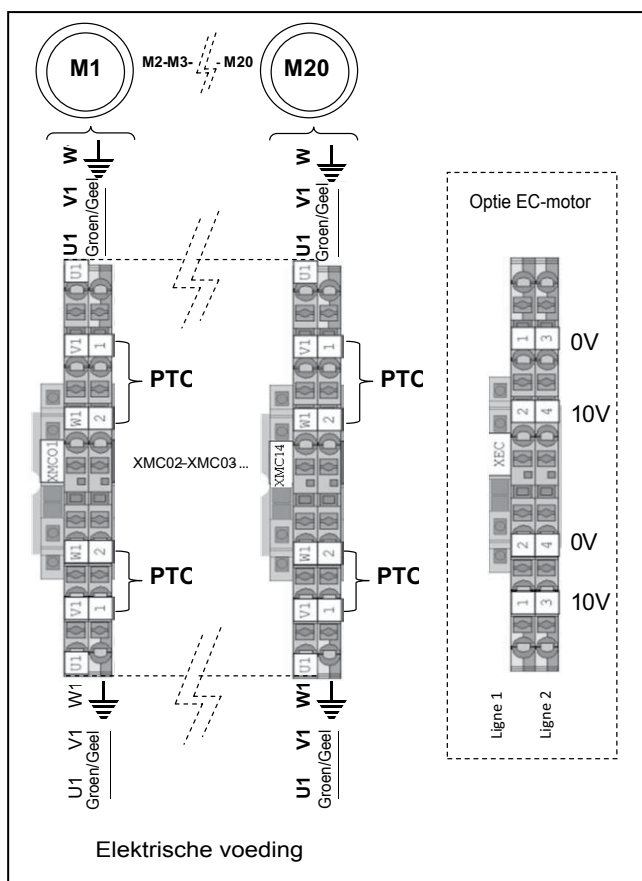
M1

M2-M3- - M20

M20

W
V1
U1
Groen/Geel

W
V1
U1
Groen/Geel

U1
V1 1
W1 2
PTC
XMC01

U1
V1 1
W1 2
PTC
XMC14

XMC02-XMC03 ...

W1 2
V1 1
U1
PTC

W1 2
V1 1
U1
PTC

W1
V1
U1
Groen/Geel

W1
V1
U1
Groen/Geel

Optie EC-motor

1 3
0V
2 4
10V
XEC
2 4
0V
1 3
10V

Ligne 1
Ligne 2

Elektrische voeding